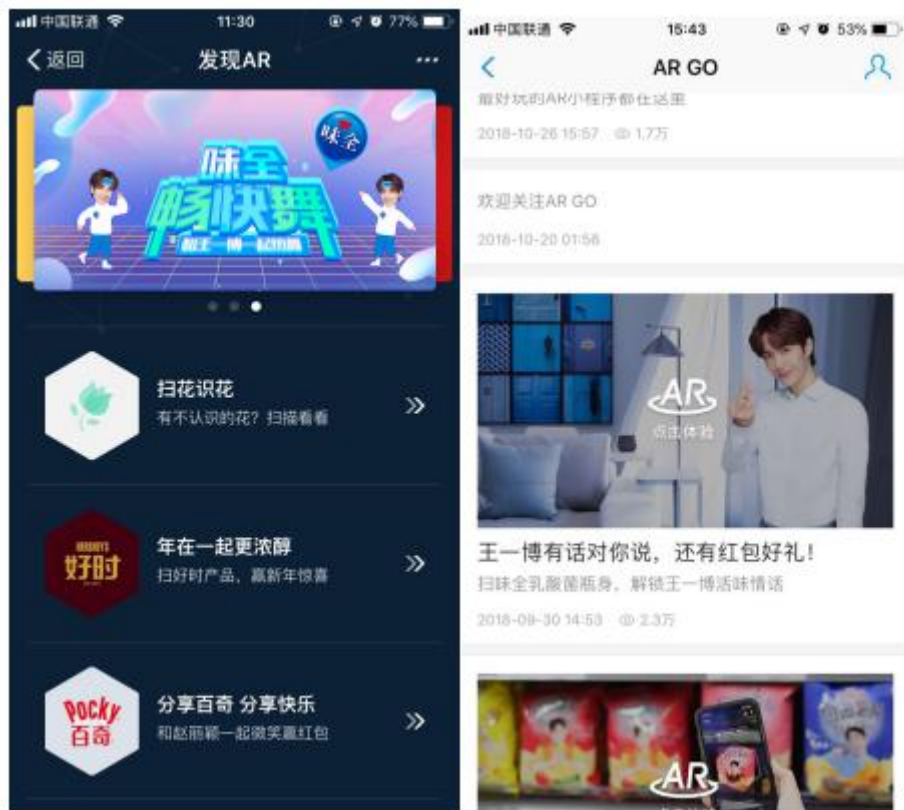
中国联通 11:30 77%

返回 发现AR

味全 畅快舞 跟王一博一起热舞 味全

扫花识花
有不认识的花？扫描看看

HERSHEY'S 好时
年在一起更浓醇
扫好时产品，赢新年惊喜

Pocky 百奇
分享百奇 分享快乐
和赵丽颖一起微笑赢红包

中国联通 15:43 53%

AR GO

最好玩的AR小程序都在这里
2018-10-26 15:57 1.7万

欢迎关注AR GO
2018-10-20 01:56

AR
点击体验

王一博有话对你说，还有红包好礼！
扫味全乳酸菌瓶身，解锁王一博活味情话
2018-09-30 14:53 2.3万

AR